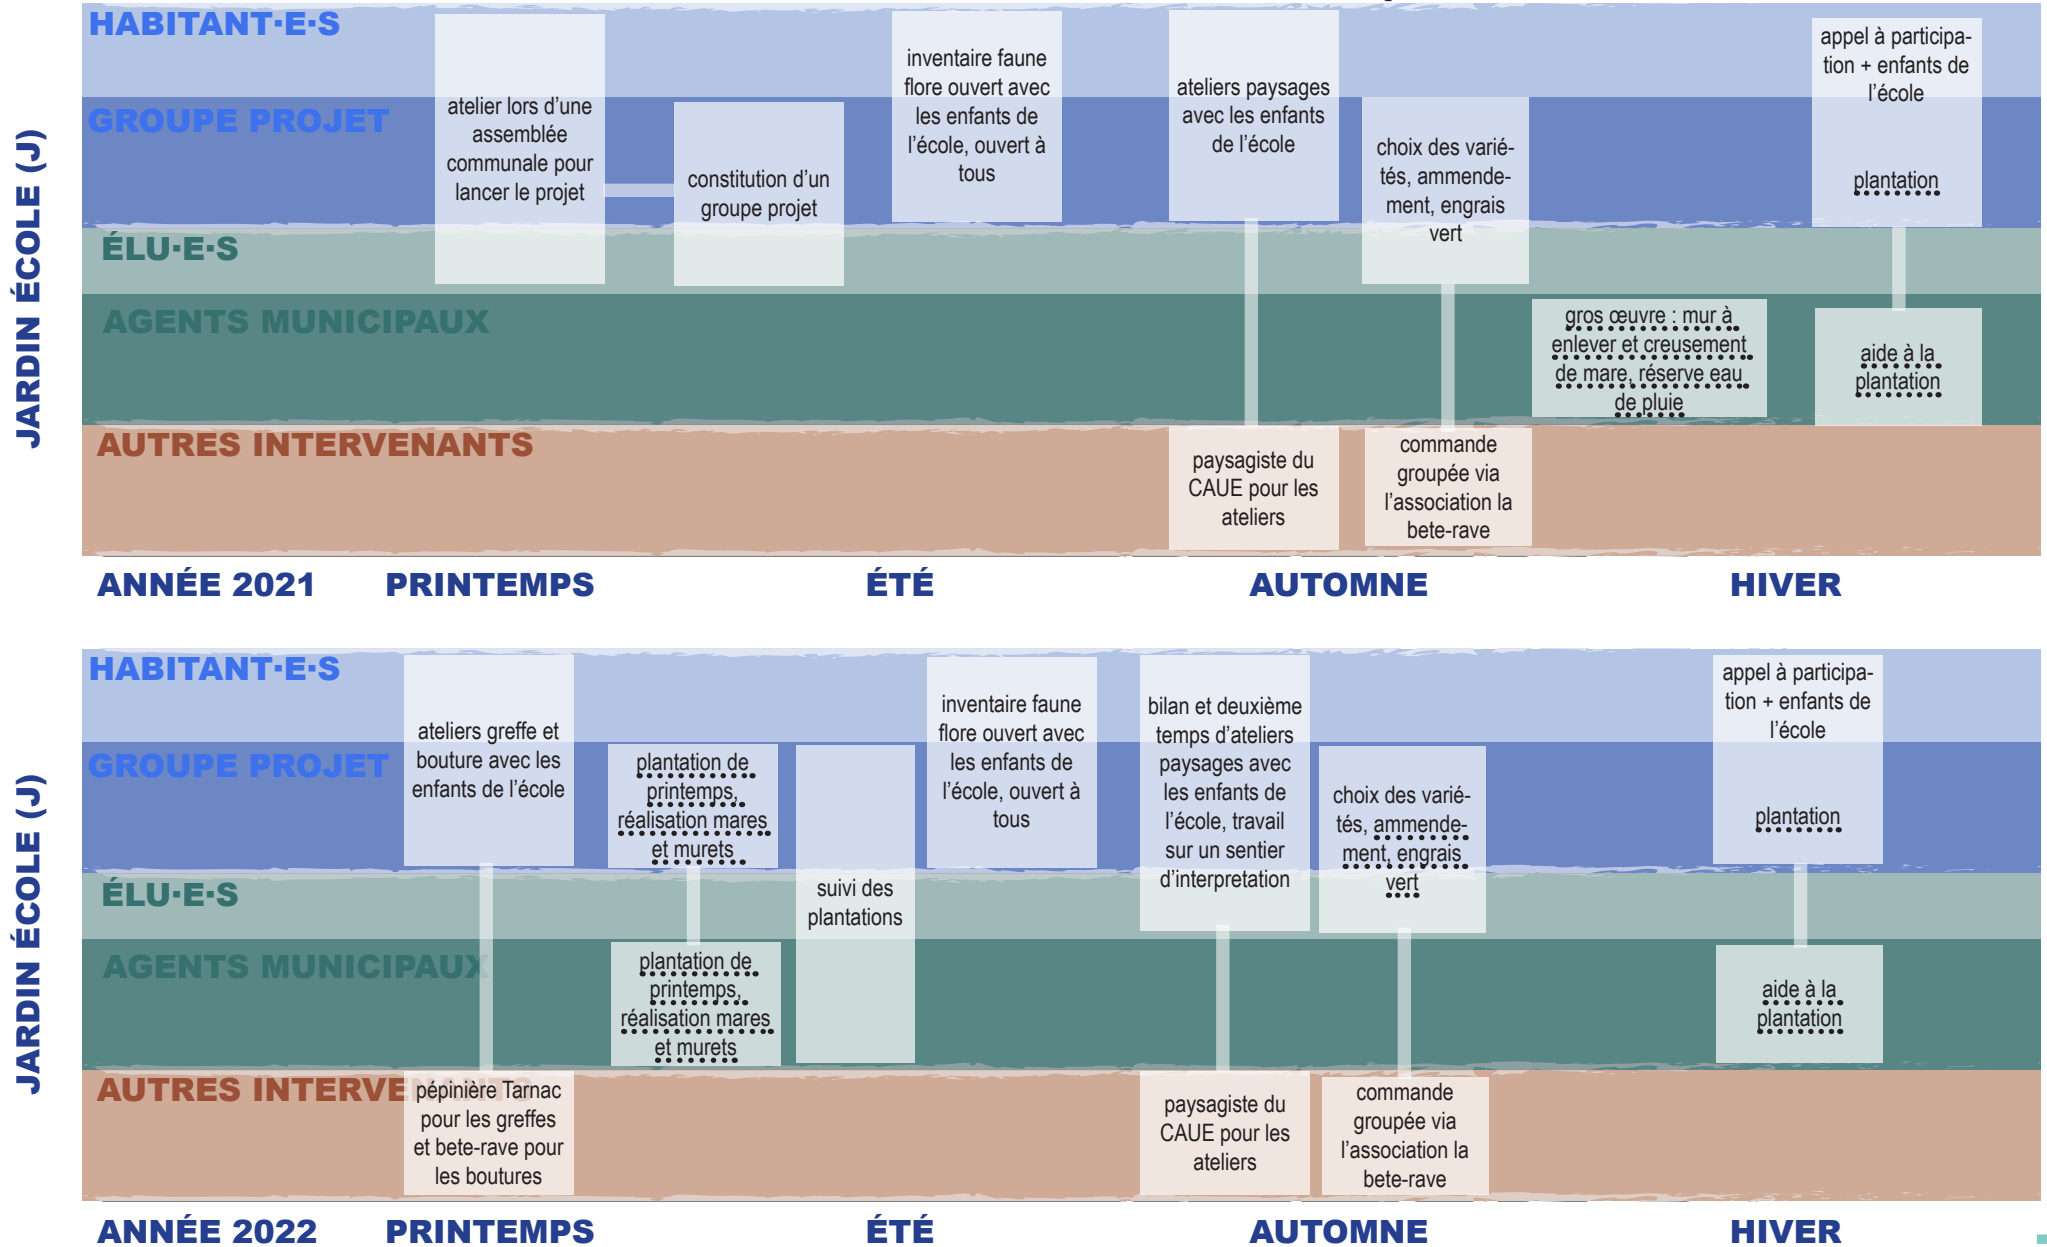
JARDIN ÉCOLE (J)

HABITANT·E·S
GROUPE PROJET
ÉLU·E·S
AGENTS MUNICIPAUX
AUTRES INTERVENANTS

atelier lors d'une assemblée communale pour lancer le projet

constitution d'un groupe projet

inventaire faune flore ouvert avec les enfants de l'école, ouvert à tous

ateliers paysages avec les enfants de l'école

choix des variétés, ammendement, engrais vert

appel à participation + enfants de l'école

plantation

gros œuvre : mur à enlever et creusement de mare, réserve eau de pluie

aide à la plantation

paysagiste du CAUE pour les ateliers

commande groupée via l'association la bete-rave

ANNÉE 2021 PRINTEMPS ÉTÉ AUTOMNE HIVER

JARDIN ÉCOLE (J)

HABITANT·E·S
GROUPE PROJET
ÉLU·E·S
AGENTS MUNICIPAUX
AUTRES INTERVE

ateliers greffe et bouture avec les enfants de l'école

plantation de printemps, réalisation mares et murets

suivi des plantations

inventaire faune flore ouvert avec les enfants de l'école, ouvert à tous

bilan et deuxième temps d'ateliers paysages avec les enfants de l'école, travail sur un sentier d'interpretation

choix des variétés, ammendement, engrais vert

appel à participation + enfants de l'école

plantation

plantation de printemps, réalisation mares et murets

aide à la plantation

pépinière Tarnac pour les greffes et bete-rave pour les boutures

paysagiste du CAUE pour les ateliers

commande groupée via l'association la bete-rave

ANNÉE 2022 PRINTEMPS ÉTÉ AUTOMNE HIVER